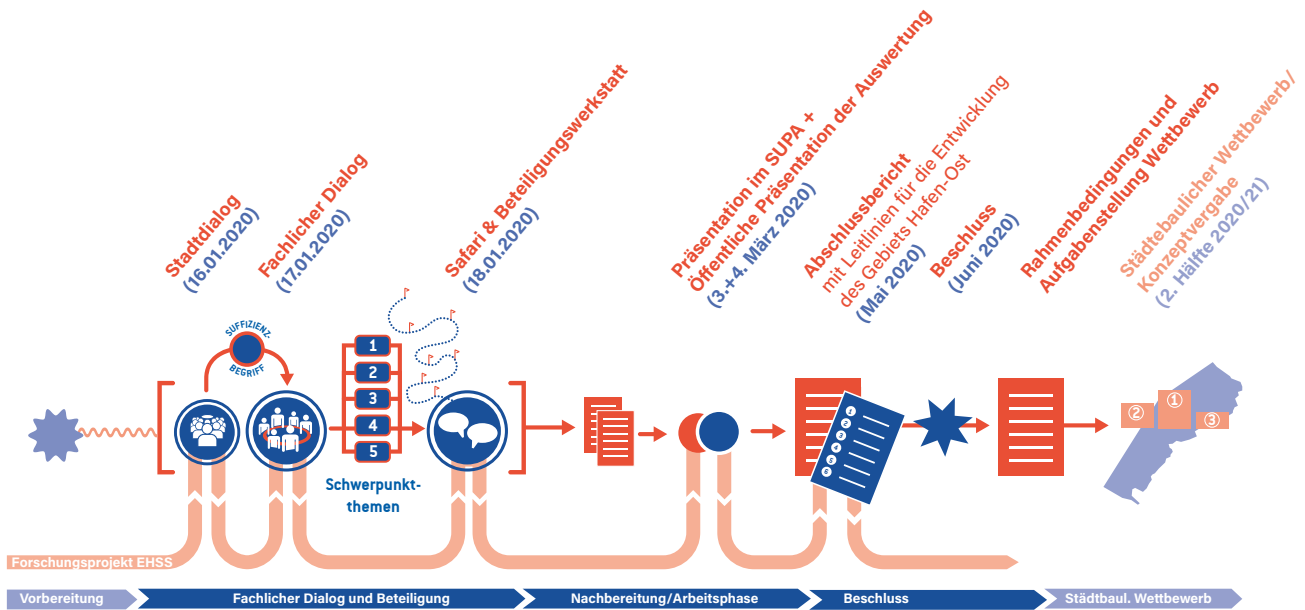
Stadtdialog (16.01.2020)

Fachlicher Dialog (17.01.2020)

Safari & Beteiligungswerkstatt (18.01.2020)

Präsentation im SUPA + Öffentliche Präsentation der Auswertung (3.+4. März 2020)

Abschlussbericht mit Leitlinien für die Entwicklung des Gebiets Hafen-Ost (Mai 2020)

Beschluss (Juni 2020)

Rahmenbedingungen und Aufgabenstellung Wettbewerb

Städtebaulicher Wettbewerb/ Konzeptvergabe (2. Hälfte 2020/21)

SUFFIZIENZ-BEGRIFF

1
2
3
4
5

Schwerpunkt-themen

② ① ③

Forschungsprojekt EHSS

Vorbereitung | Fachlicher Dialog und Beteiligung | Nachbereitung/Arbeitsphase | Beschluss | Städtbaul. Wettbewerb